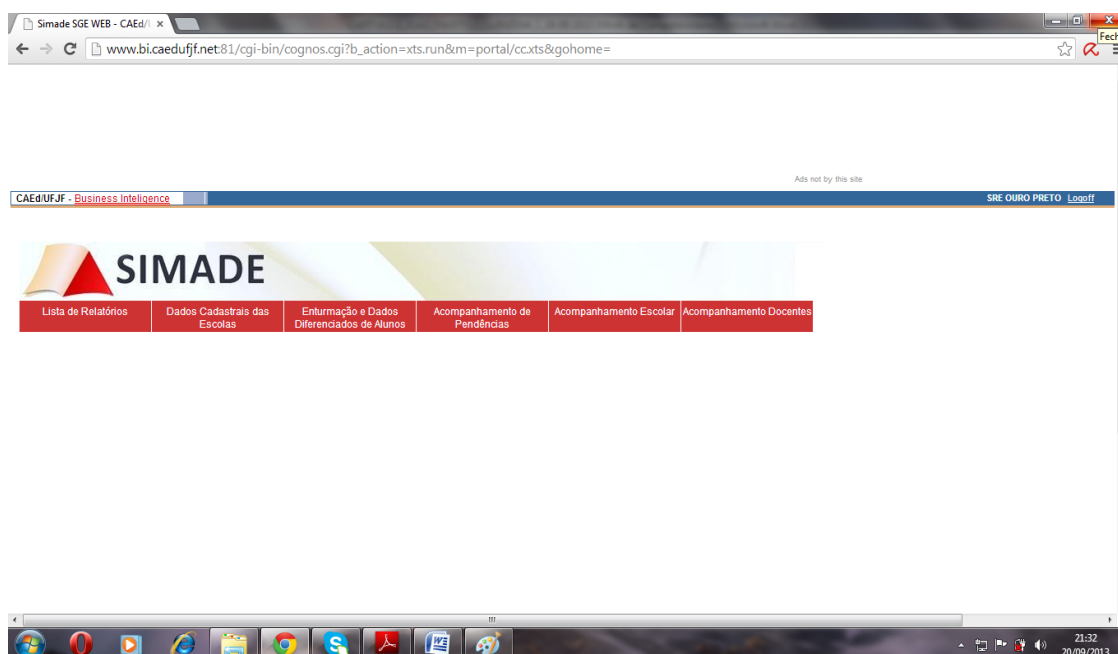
Simade SGE WEB - CAEd/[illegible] ×

Fech

www.bi.caedufjf.net:81/cgi-bin/cognos.cgi?b_action=xts.run&m=portal/cc.xts&gohome=

Ads not by this site

CAEd/UFJF - Business Inteligence

SRE OURO PRETO Logoff

SIMADE

| Lista de Relatórios | Dados Cadastrais das Escolas | Enturmação e Dados Diferenciados de Alunos | Acompanhamento de Pendências | Acompanhamento Escolar | Acompanhamento Docentes |
|---|---|---|---|---|---|

21:32
20/09/2013